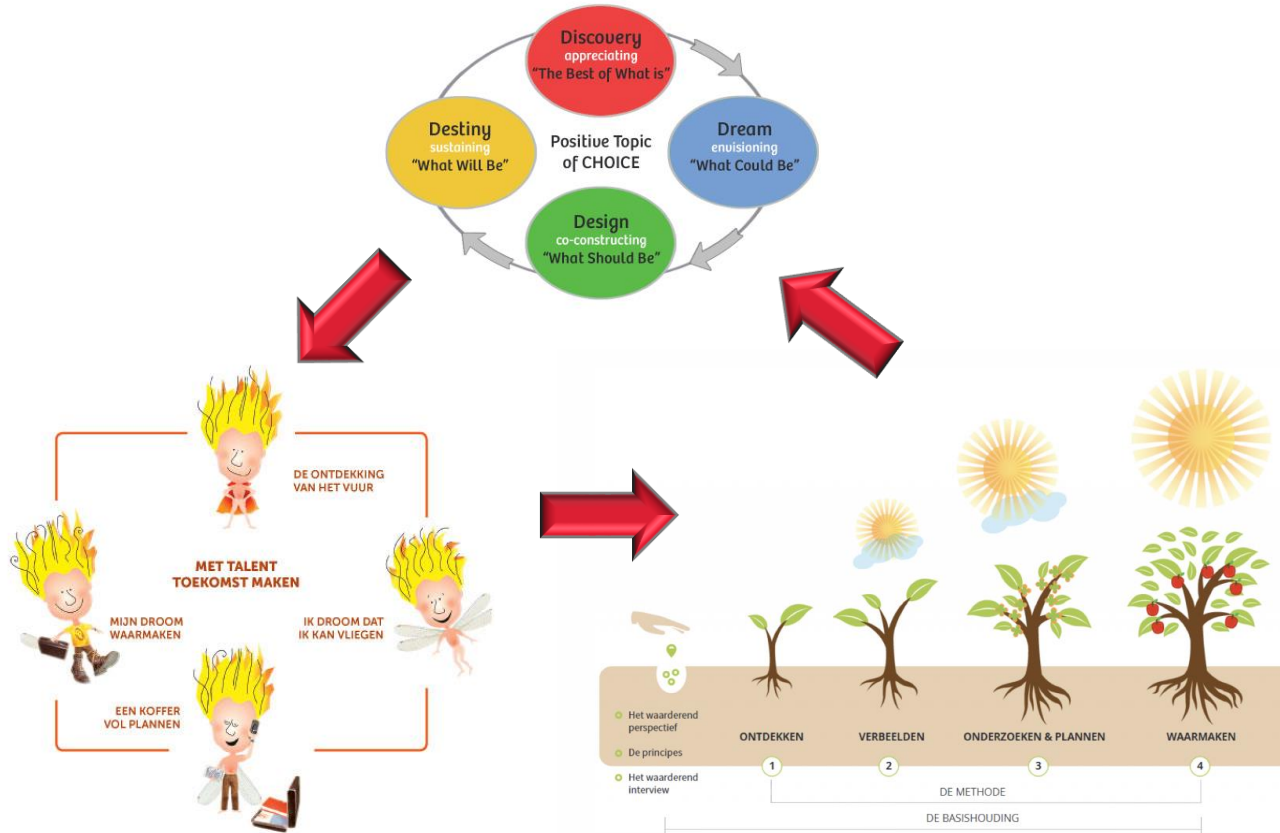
Discovery
appreciating
"The Best of What is"

Dream
envisioning
"What Could Be"

Design
co-constructing
"What Should Be"

Destiny
sustaining
"What Will Be"

Positive Topic of CHOICE

DE ONTDEKKING VAN HET VUUR

MET TALENT TOEKOMST MAKEN

IK DROOM DAT IK KAN VLIEGEN

MIJN DROOM WAARMAKEN

EEN KOFFER VOL PLANNEN

Het waarderend perspectief

De principes

Het waarderend interview

ONTDEKKEN

VERBEELDEN

ONDERZOEKEN & PLANNEN

WAARMAKEN

1

2

3

4

DE METHODE

DE BASISHOUDING